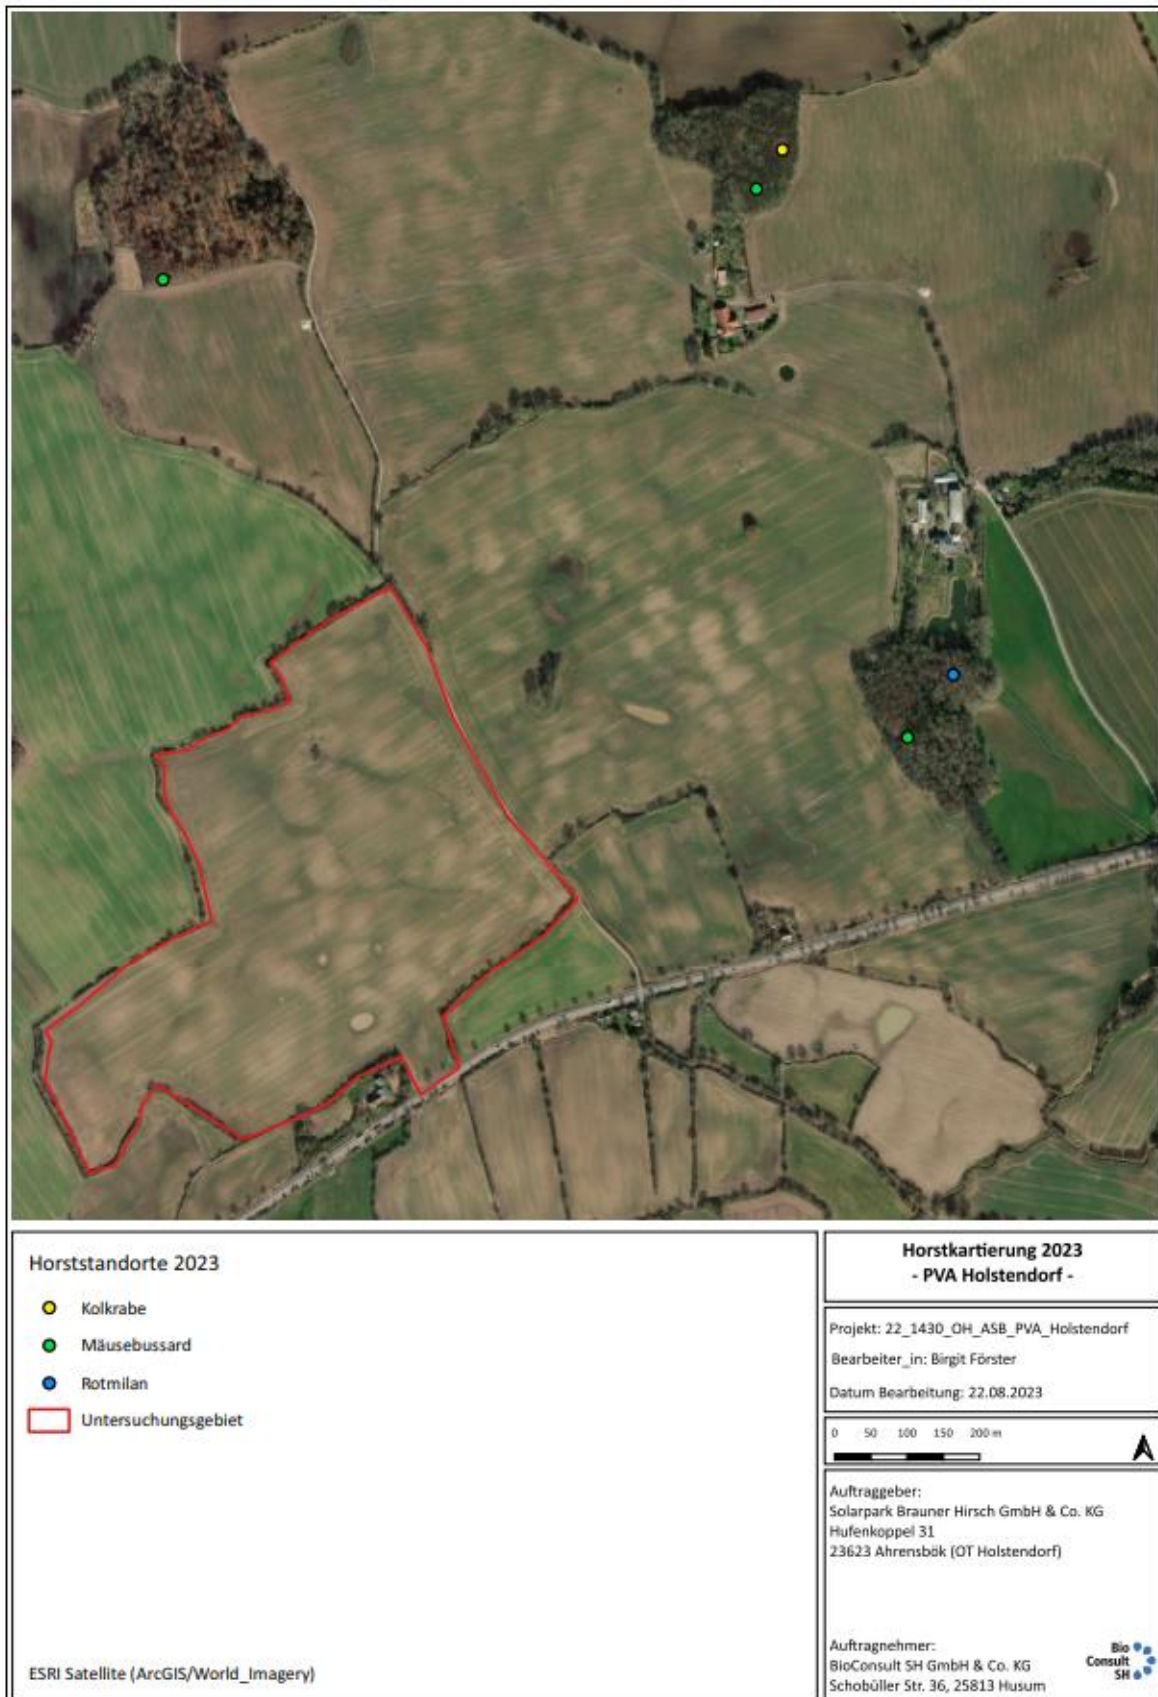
Horststandorte 2023

Kolkrabe

Mäusebussard

Rotmilan

Untersuchungsgebiet

ESRI Satellite (ArcGIS/World_Imagery)

Horstkartierung 2023
- PVA Holstendorf -

Projekt: 22_1430_OH_ASB_PVA_Holstendorf

Bearbeiter_in: Birgit Förster

Datum Bearbeitung: 22.08.2023

0 50 100 150 200 m

Auftraggeber:
Solarpark Brauner Hirsch GmbH & Co. KG
Hufenkoppel 31
23623 Ahrensbök (OT Holstendorf)

Auftragnehmer:
BioConsult SH GmbH & Co. KG
Schobüller Str. 36, 25813 Husum

Bio Consult SH